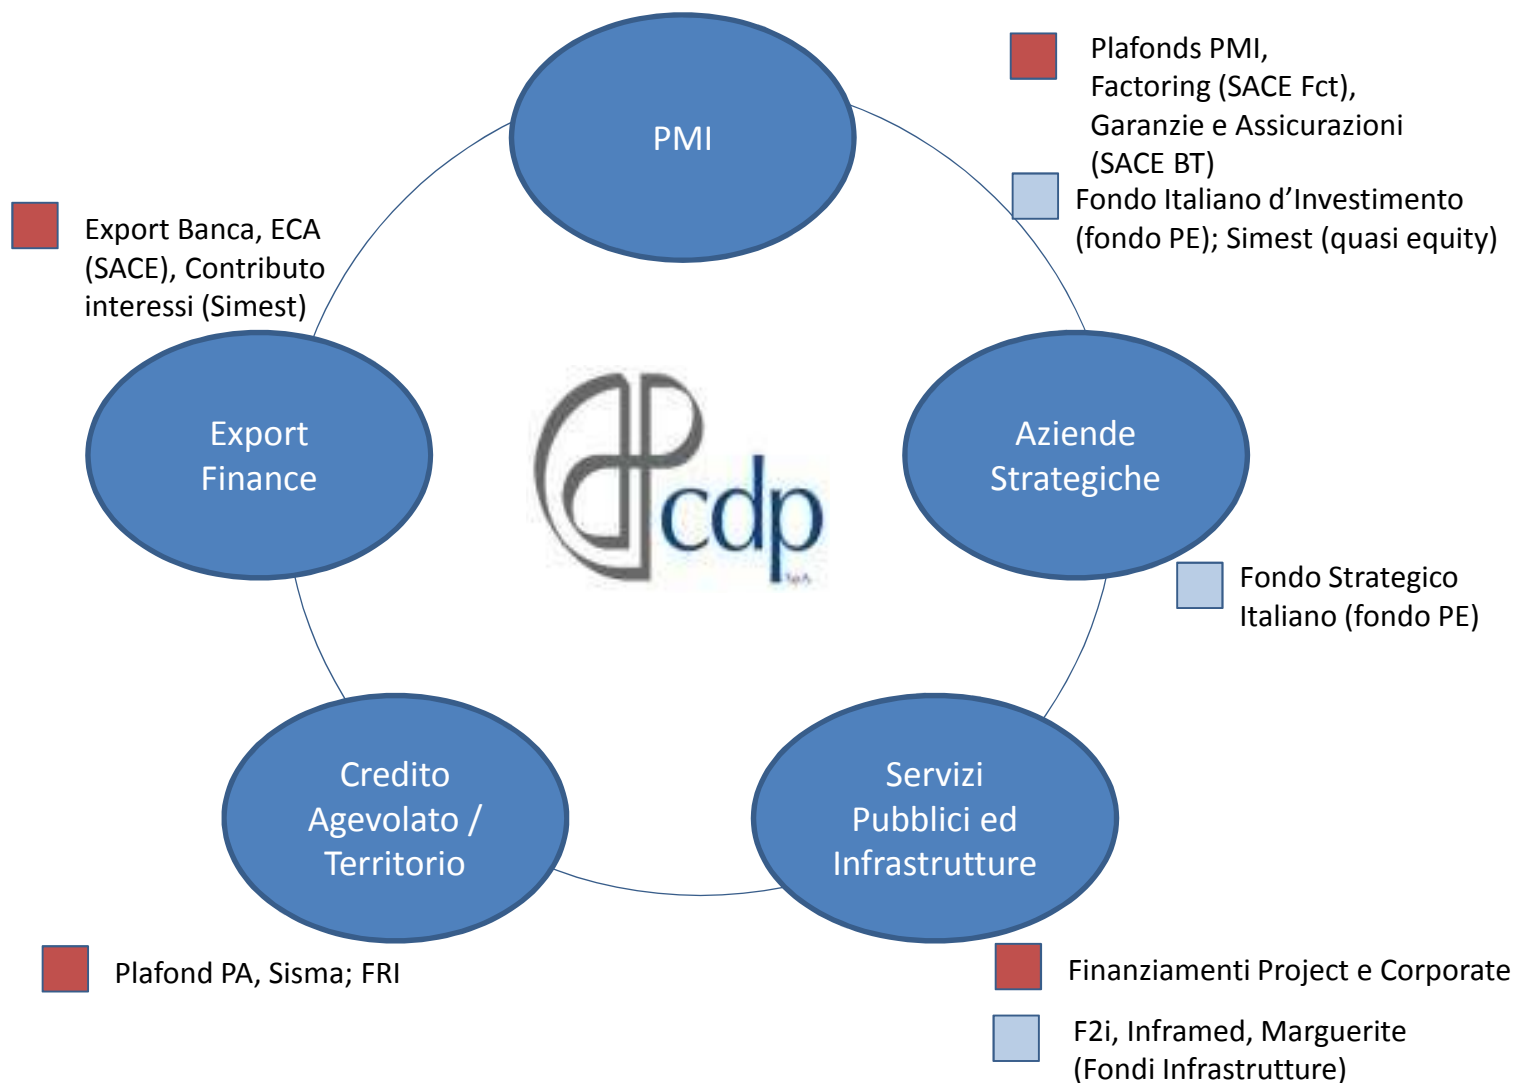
PMI

Plafonds PMI, Factoring (SACE Fct), Garanzie e Assicurazioni (SACE BT)

Fondo Italiano d'Investimento (fondo PE); Simest (quasi equity)

Export Banca, ECA (SACE), Contributo interessi (Simest)

Export Finance

cdp SpA

Aziende Strategiche

Fondo Strategico Italiano (fondo PE)

Credito Agevolato / Territorio

Servizi Pubblici ed Infrastrutture

Plafond PA, Sisma; FRI

Finanziamenti Project e Corporate

F2i, Inframed, Marguerite (Fondi Infrastrutture)